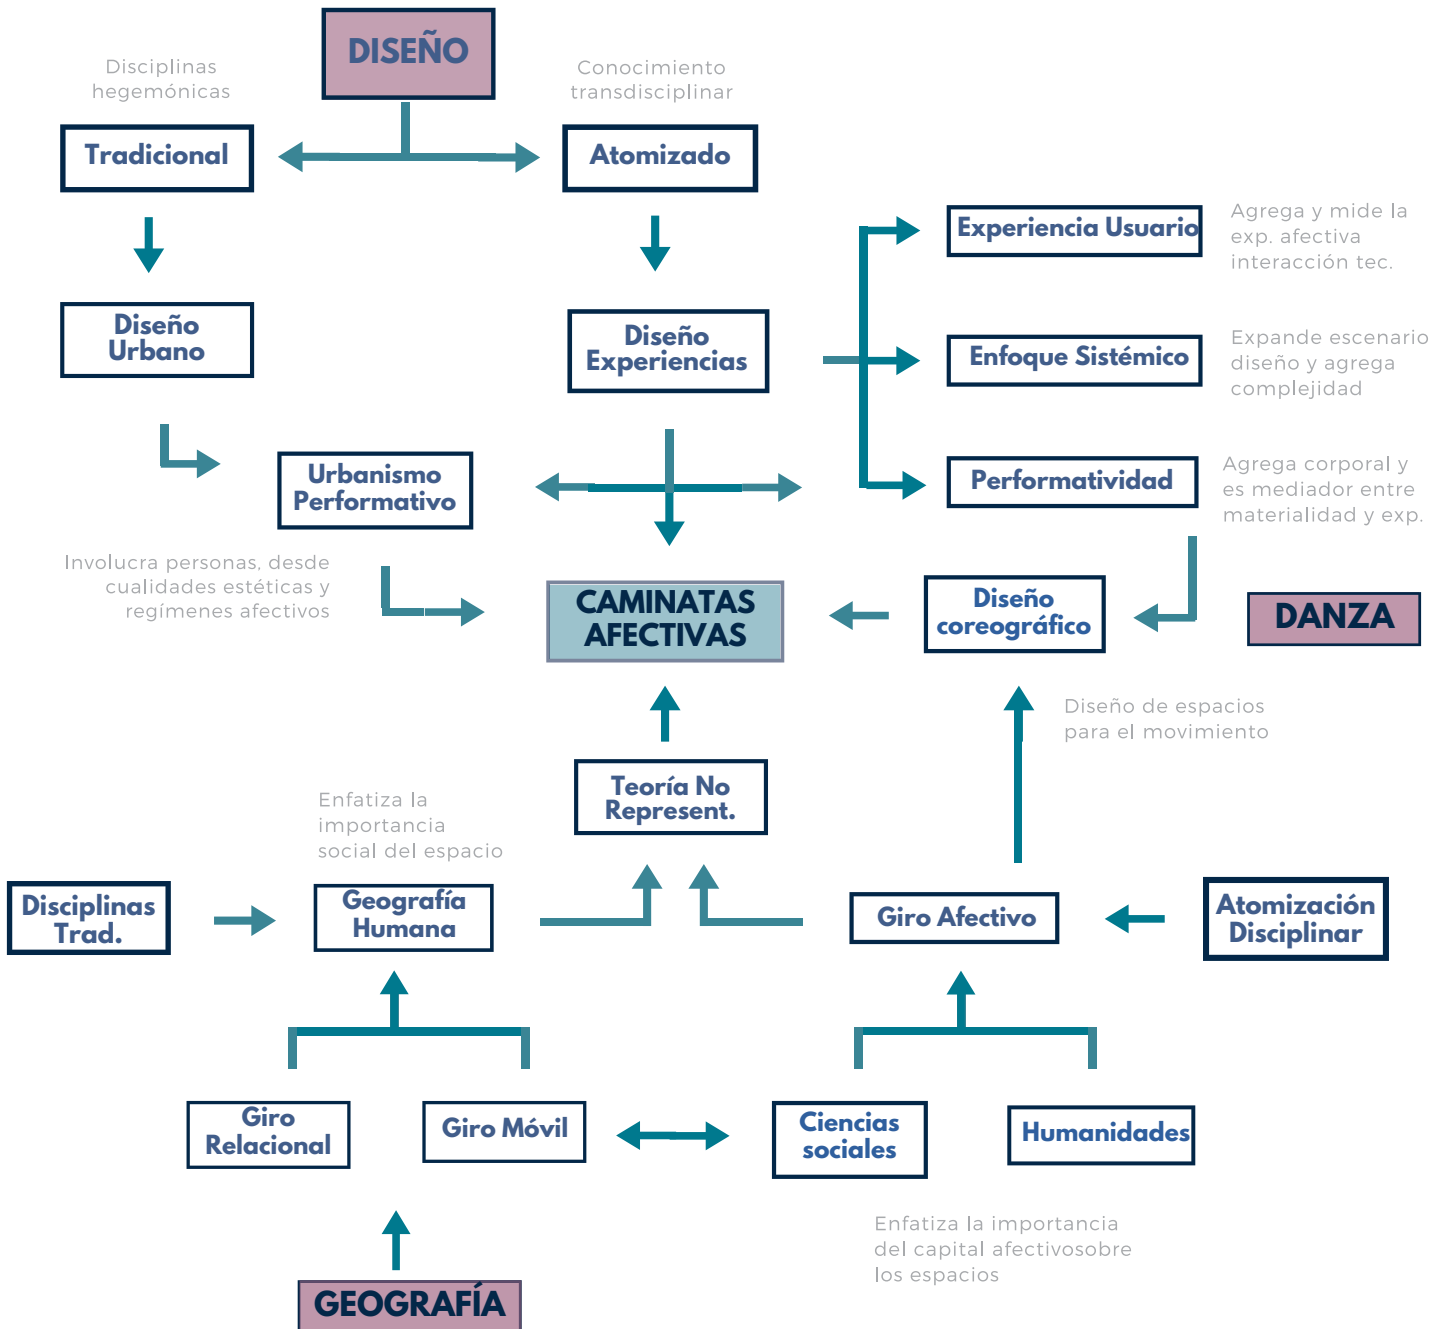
DISEÑO

Disciplinas hegemónicas

Conocimiento transdisciplinar

Tradicional

Atomizado

Diseño Urbano

Diseño Experiencias

Experiencia Usuario

Agrega y mide la exp. afectiva interacción tec.

Enfoque Sistémico

Expande escenario diseño y agrega complejidad

Urbanismo Performativo

Performatividad

Agrega corporal y es mediador entre materialidad y exp.

Involucra personas, desde cualidades estéticas y regímenes afectivos

CAMINATAS AFECTIVAS

Diseño coreográfico

DANZA

Diseño de espacios para el movimiento

Teoría No Represent.

Enfatiza la importancia social del espacio

Disciplinas Trad.

Geografía Humana

Giro Afectivo

Atomización Disciplinar

Giro Relacional

Giro Móvil

Ciencias sociales

Humanidades

Enfatiza la importancia del capital afectivosobre los espacios

GEOGRAFÍA